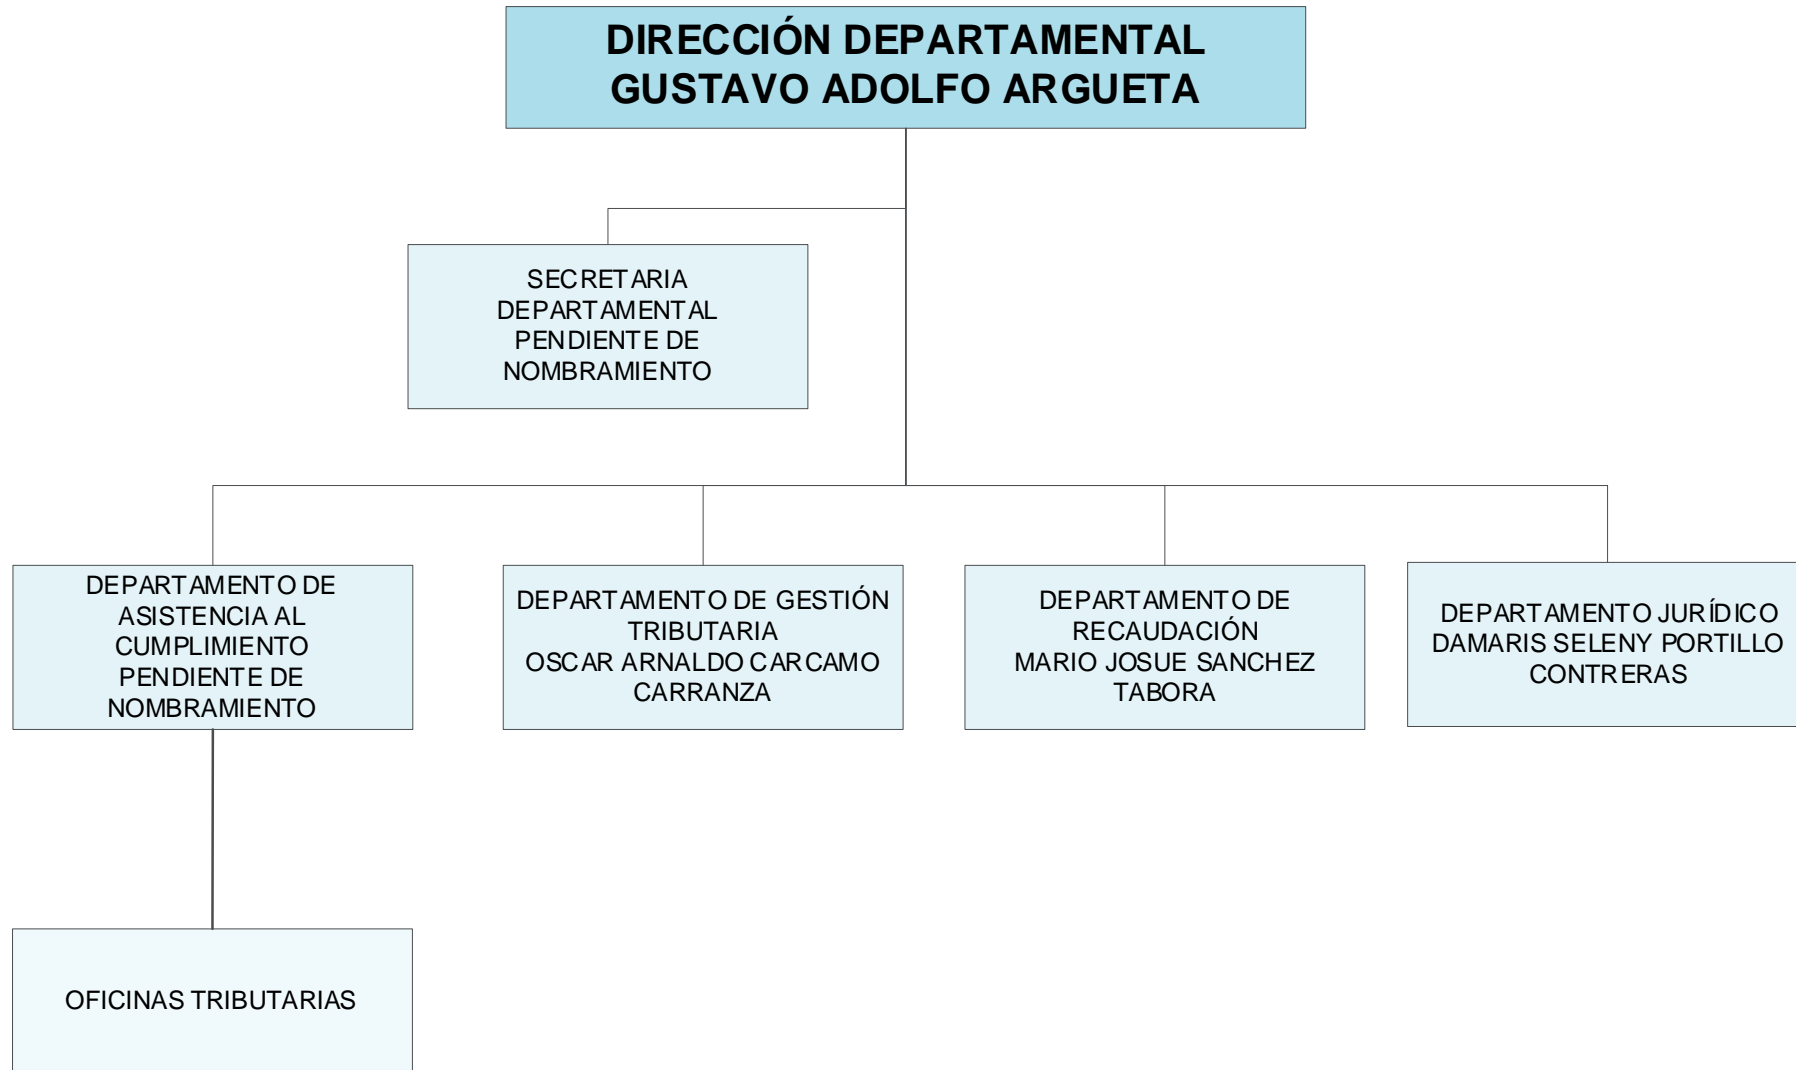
DIRECCIÓN DEPARTAMENTAL
GUSTAVO ADOLFO ARGUETA

SECRETARIA DEPARTAMENTAL PENDIENTE DE NOMBRAMIENTO

DEPARTAMENTO DE ASISTENCIA AL CUMPLIMIENTO PENDIENTE DE NOMBRAMIENTO

DEPARTAMENTO DE GESTIÓN TRIBUTARIA
OSCAR ARNALDO CARCAMO CARRANZA

DEPARTAMENTO DE RECAUDACIÓN
MARIO JOSUE SANCHEZ TABORA

DEPARTAMENTO JURÍDICO
DAMARIS SELENY PORTILLO CONTRERAS

OFICINAS TRIBUTARIAS